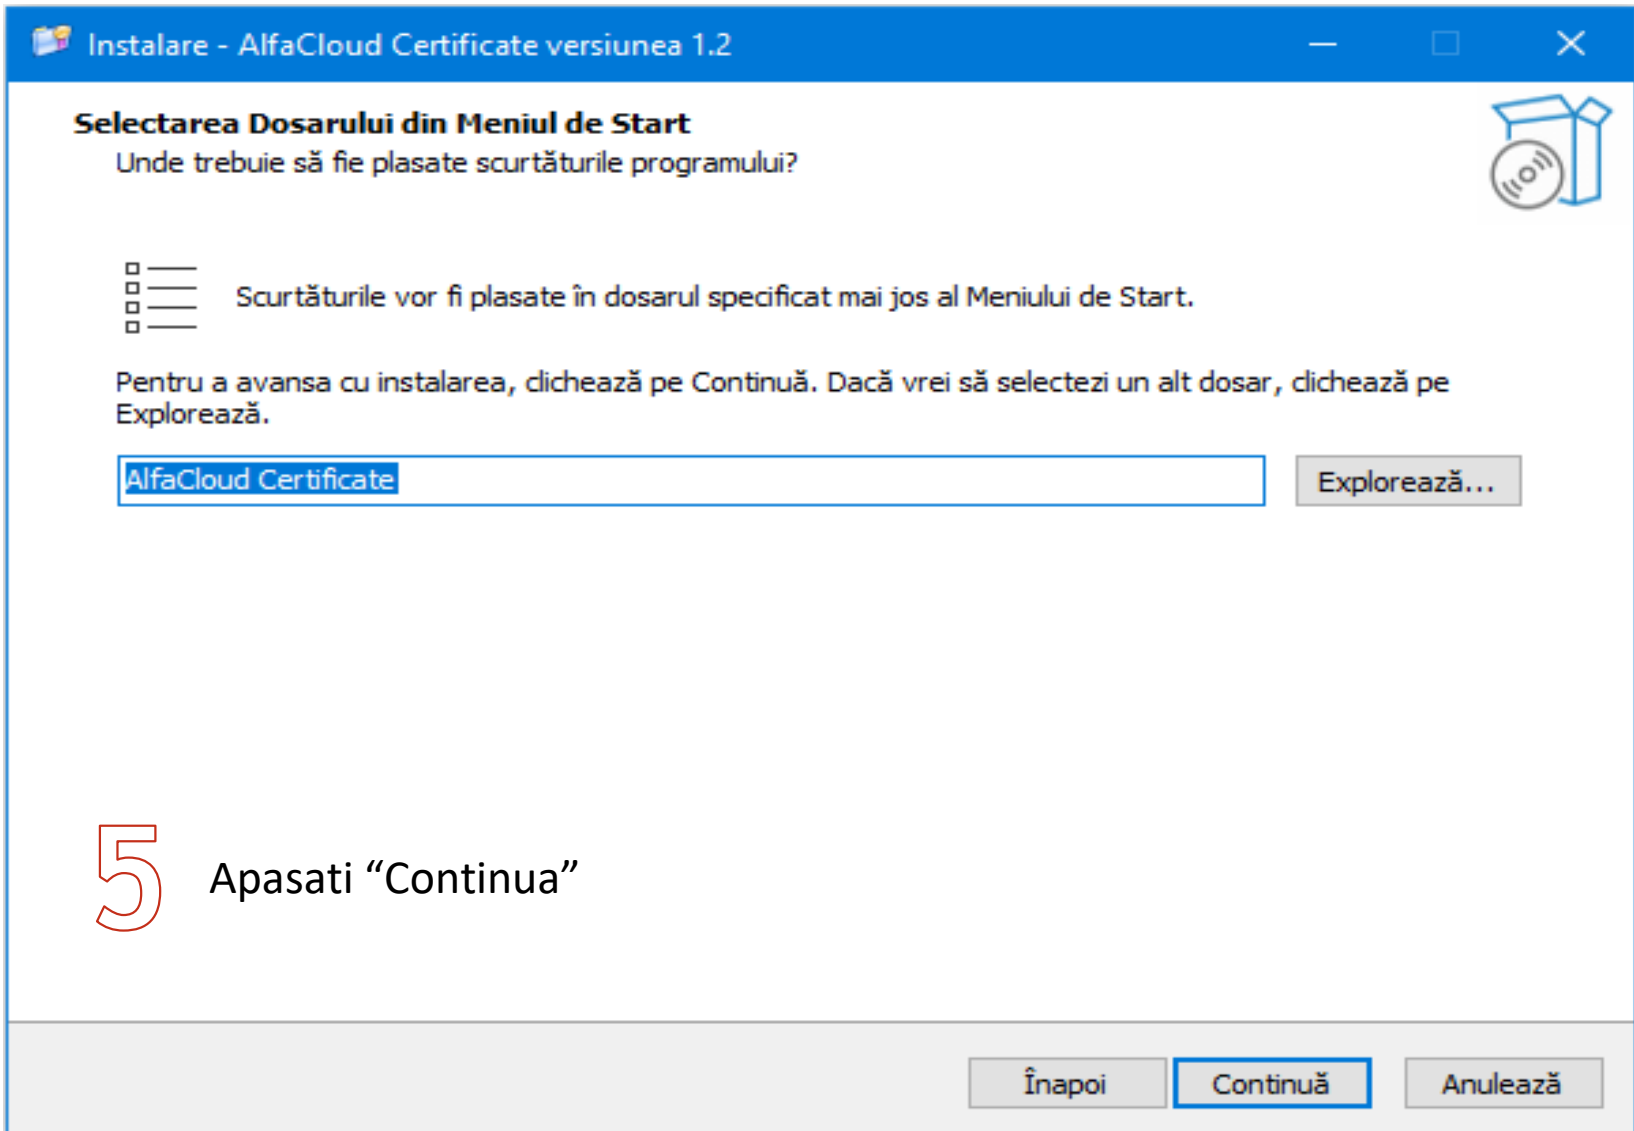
Instalare - AlfaCloud Certificate versiunea 1.2

Selectarea Dosarului din Meniul de Start
Unde trebuie să fie plasate scurtăturile programului?

Scurtăturile vor fi plasate în dosarul specificat mai jos al Meniului de Start.

Pentru a avansa cu instalarea, clichează pe Continuă. Dacă vrei să selectezi un alt dosar, clichează pe Explorează.

AlfaCloud Certificate

Explorează...

5 Apasati “Continua”

Înapoi Continuă Anulează